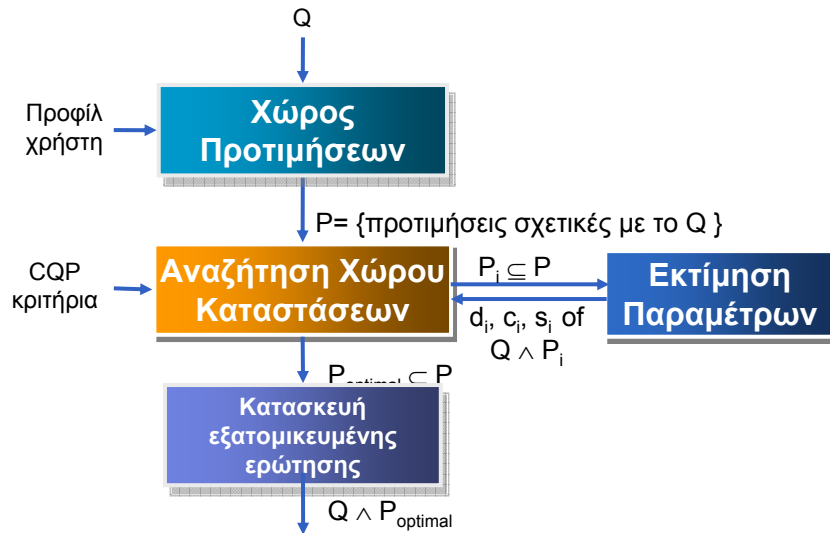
Q

Προφίλ χρήστη

Χώρος Προτιμήσεων

P= {προτιμήσεις σχετικές με το Q }

CQP κριτήρια

Αναζήτηση Χώρου Καταστάσεων

$P_i \subseteq P$

Εκτίμηση Παραμέτρων

$d_i$, $c_i$, $s_i$ of $Q \wedge P_i$

$P_{optimal} \subseteq P$

Κατασκευή εξατομικευμένης ερώτησης

$Q \wedge P_{optimal}$